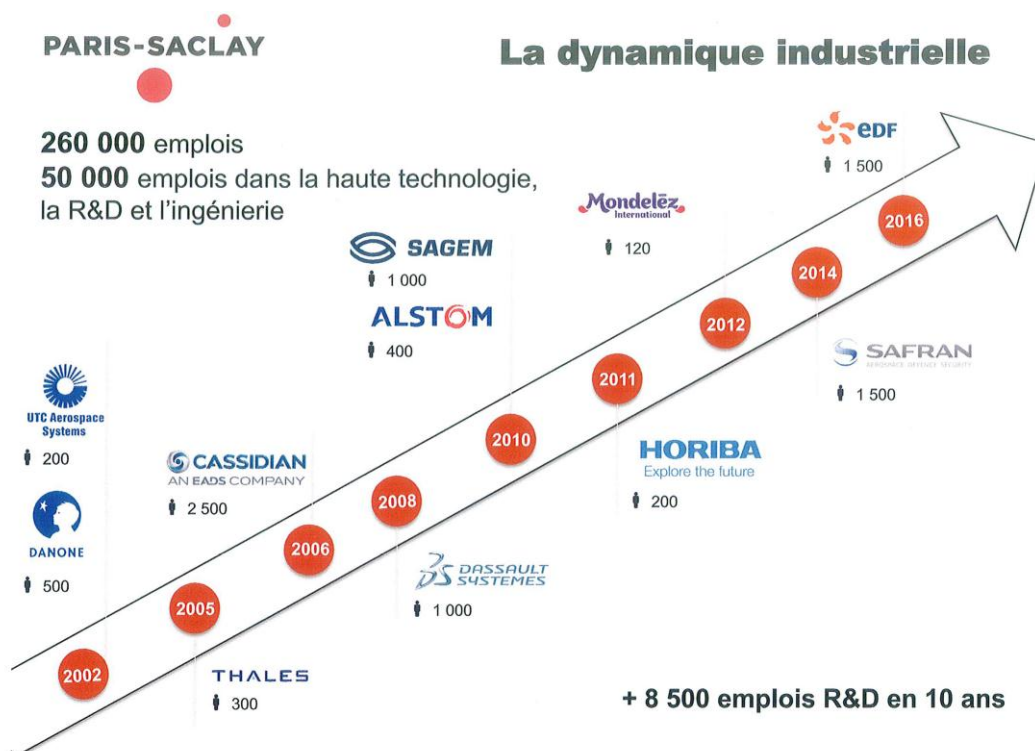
PARIS-SACLAY

La dynamique industrielle

**260 000** emplois
**50 000** emplois dans la haute technologie, la R&D et l'ingénierie

UTC Aerospace Systems
200

DANONE
500

2002

2005

THALES
300

CASSIDIAN
AN EADS COMPANY
2 500

2006

2008

DASSAULT SYSTEMES
1 000

SAGEM
1 000

ALSTOM
400

2010

2011

HORIBA
Explore the future
200

Mondelēz International
120

2012

2014

SAFRAN
AEROSPACE · DEFENCE · SECURITY
1 500

2016

EDF
1 500

+ 8 500 emplois R&D en 10 ans